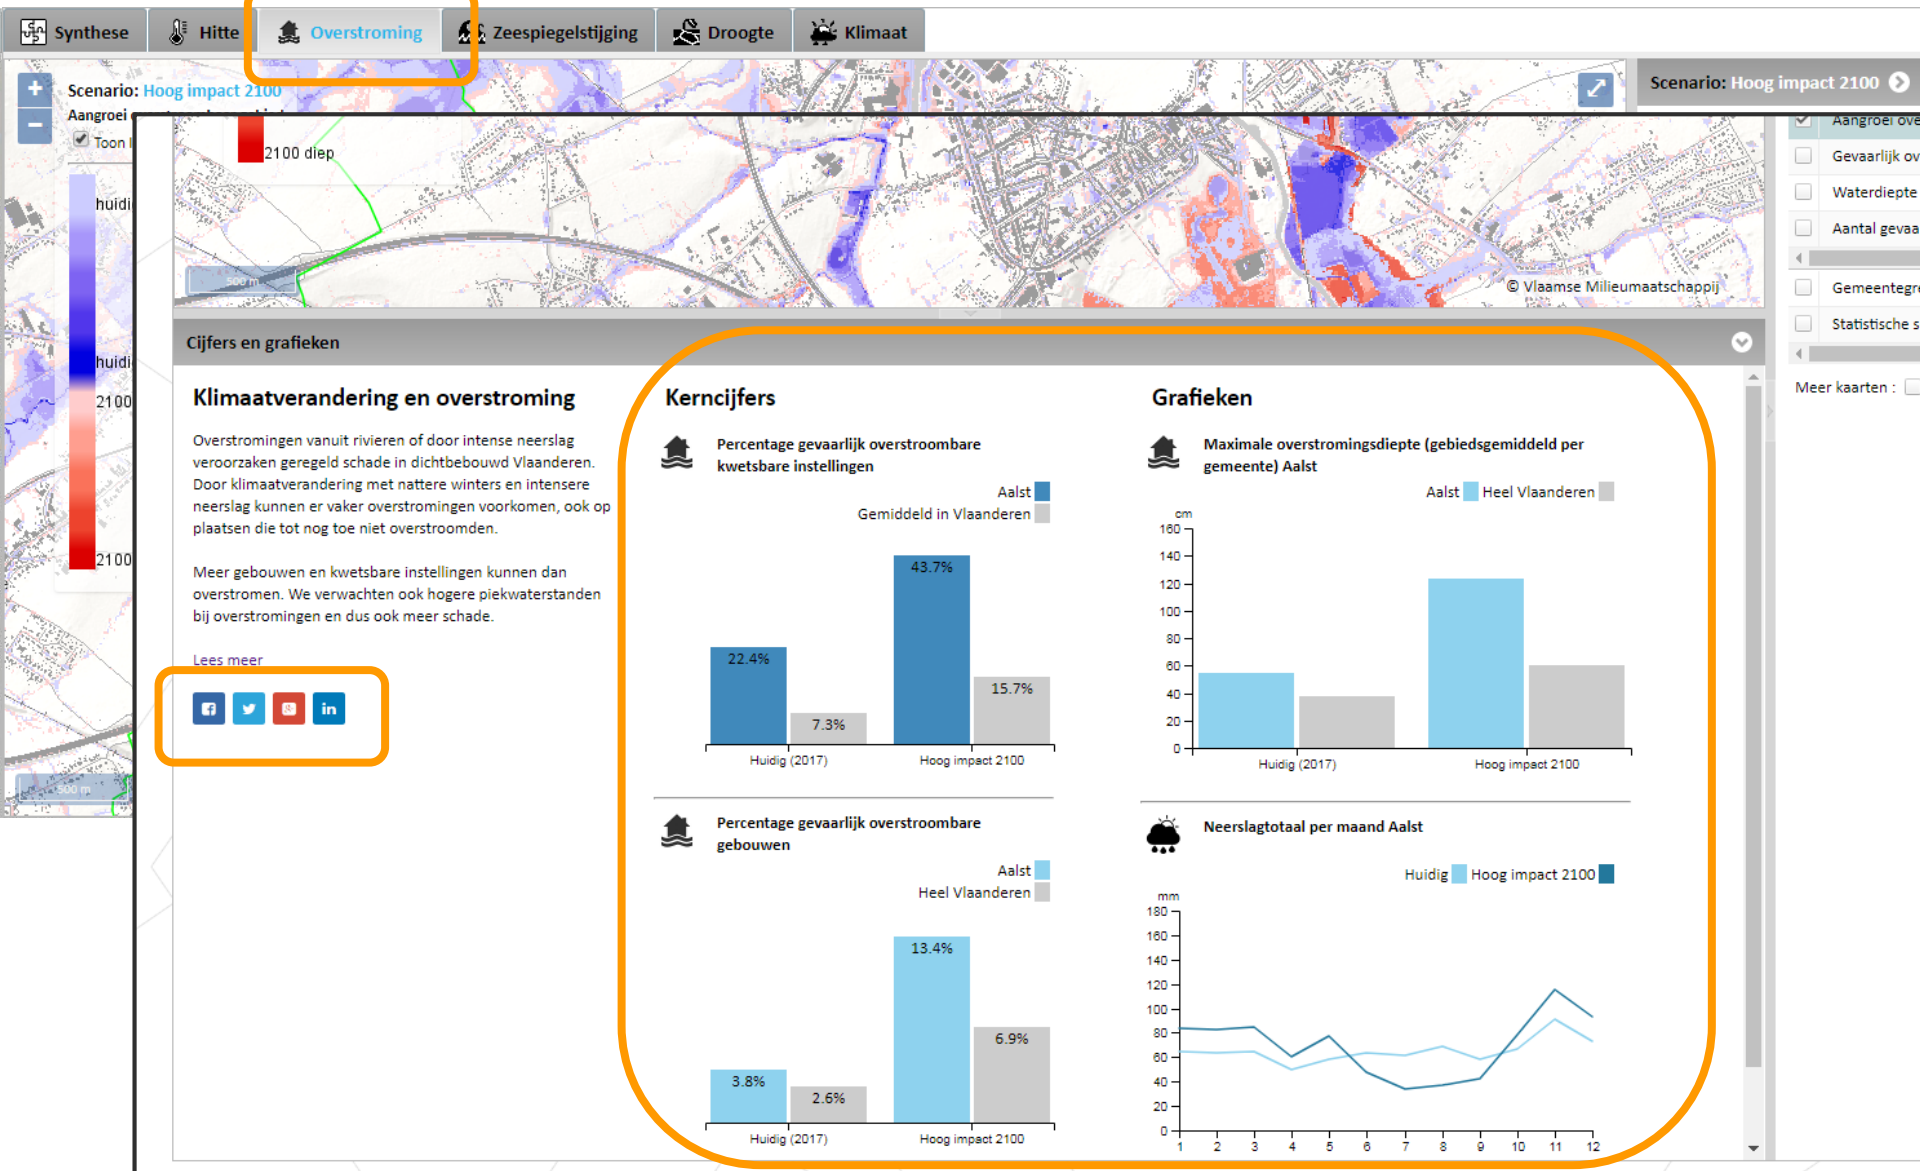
Synthese | Hitte | Overstroming | Zeespiegelstijging | Droogte | Klimaat

Scenario: Hoog impact 2100
Aangroei
Toon
huidi
huidi
2100
2100
2100 diep
500 m
© Vlaamse Milieumaatschappij

Scenario: Hoog impact 2100
Aangroei ove
Gevaarlijk ov
Waterdiepte
Aantal gevaa
Gemeentegr
Statistische s
Meer kaarten :

Cijfers en grafieken

Klimaatverandering en overstroming

Overstromingen vanuit rivieren of door intense neerslag veroorzaken geregeld schade in dichtbebouwd Vlaanderen. Door klimaatverandering met nattere winters en intensere neerslag kunnen er vaker overstromingen voorkomen, ook op plaatsen die tot nog toe niet overstroomden.

Meer gebouwen en kwetsbare instellingen kunnen dan overstromen. We verwachten ook hogere piekwaterstanden bij overstromingen en dus ook meer schade.

Lees meer

Kerncijfers

Percentage gevaarlijk overstroombare kwetsbare instellingen
Aalst
Gemiddeld in Vlaanderen
22.4% 7.3% 43.7% 15.7%
Huidig (2017) Hoog impact 2100

Percentage gevaarlijk overstroombare gebouwen
Aalst
Heel Vlaanderen
3.8% 2.6% 13.4% 6.9%
Huidig (2017) Hoog impact 2100

Grafieken

Maximale overstromingsdiepte (gebiedsgemiddeld per gemeente) Aalst
Aalst Heel Vlaanderen
cm
160 140 120 100 80 60 40 20 0
Huidig (2017) Hoog impact 2100

Neerslagtotaal per maand Aalst
Huidig Hoog impact 2100
mm
180 160 140 120 100 80 60 40 20 0
1 2 3 4 5 6 7 8 9 10 11 12